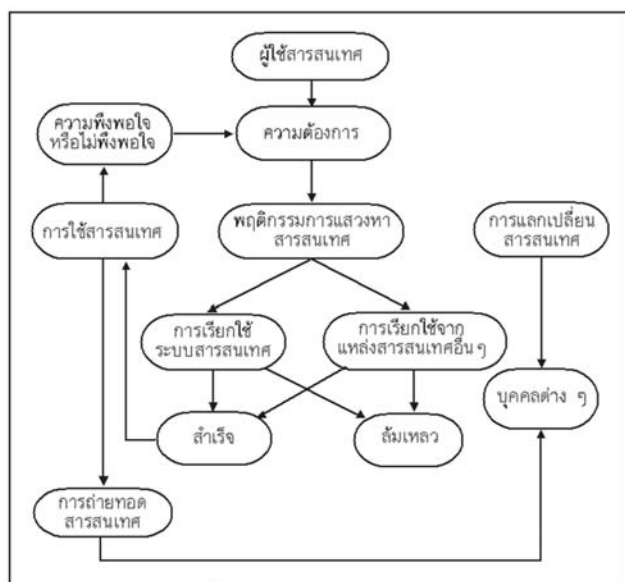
ผู้ใช้สารสนเทศ

ความพึงพอใจ หรือไม่พึงพอใจ

ความต้องการ

การใช้สารสนเทศ

พฤติกรรมการแสวงหา สารสนเทศ

การแลกเปลี่ยน สารสนเทศ

การเรียกใช้ ระบบสารสนเทศ

การเรียกใช้จาก แหล่งสารสนเทศอื่น ๆ

บุคคลต่าง ๆ

สำเร็จ

ล้มเหลว

การถ่ายทอด สารสนเทศ